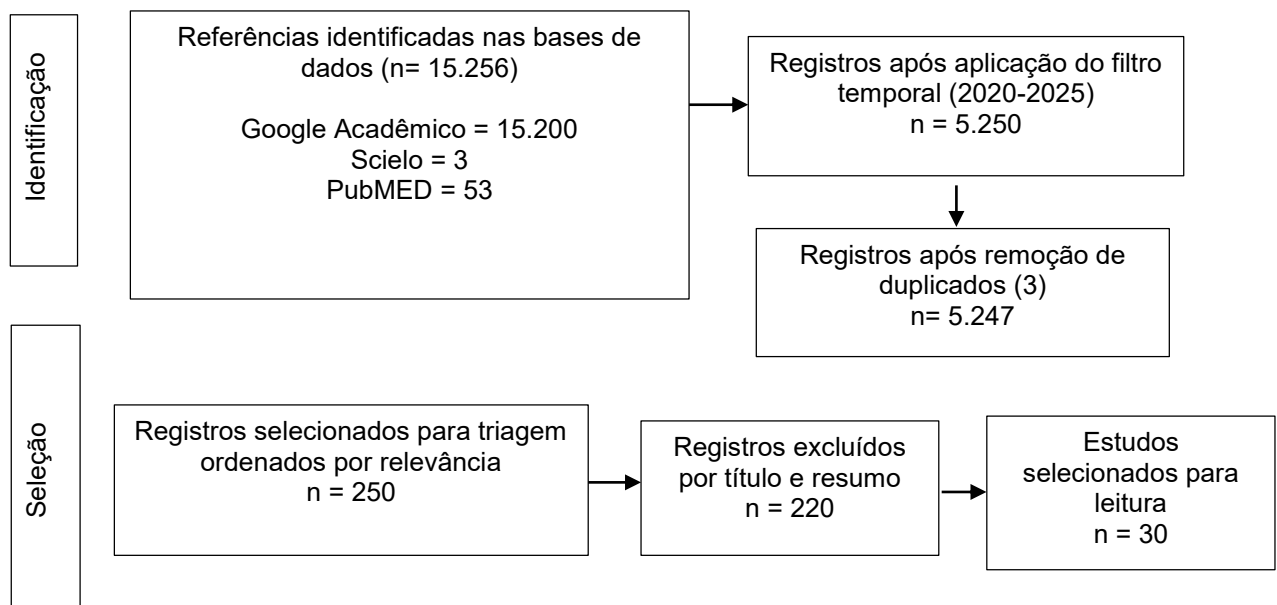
Identificação

Referências identificadas nas bases de dados (n= 15.256)

Google Acadêmico = 15.200
Scielo = 3
PubMED = 53

Registros após aplicação do filtro temporal (2020-2025)
n = 5.250

Registros após remoção de duplicados (3)
n= 5.247

Seleção

Registros selecionados para triagem ordenados por relevância
n = 250

Registros excluídos por título e resumo
n = 220

Estudos selecionados para leitura
n = 30